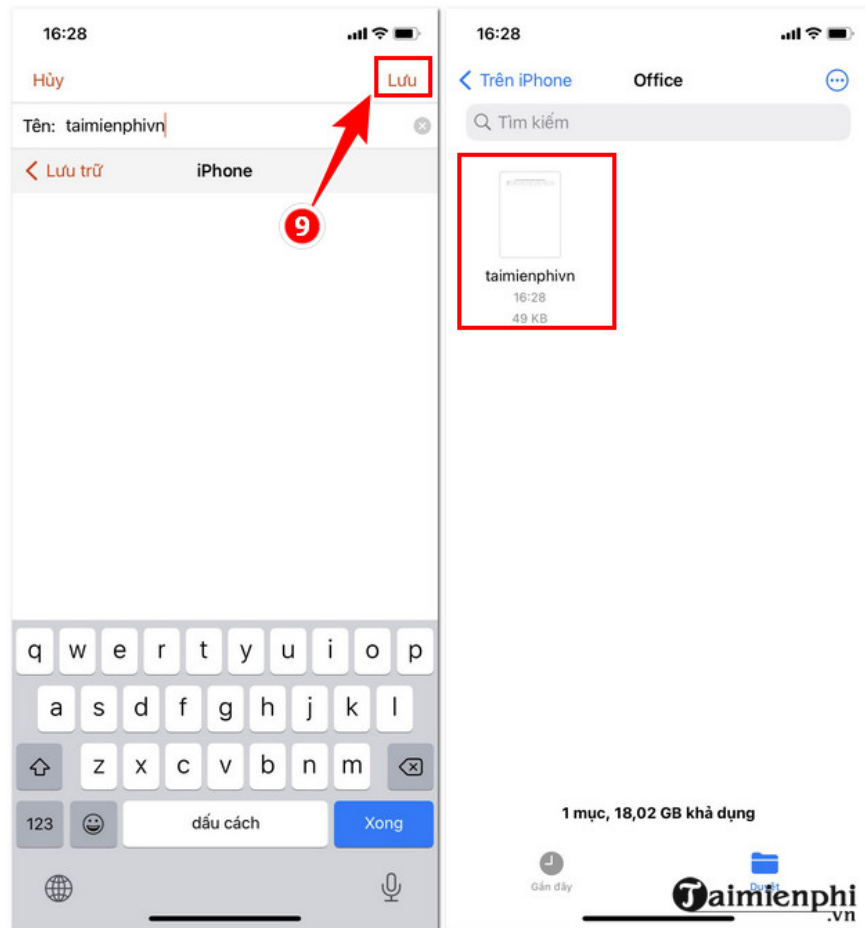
16:28

Hủy

Lưu

Tên: taimienphivn

Lưu trữ

iPhone

9

q w e r t y u i o p

a s d f g h j k l

z x c v b n m

123

dấu cách

Xong

16:28

Trên iPhone

Office

Tìm kiếm

taimienphivn

16:28

49 KB

1 mục, 18,02 GB khả dụng

Gần đây

Duyệt

Taimienphi .vn